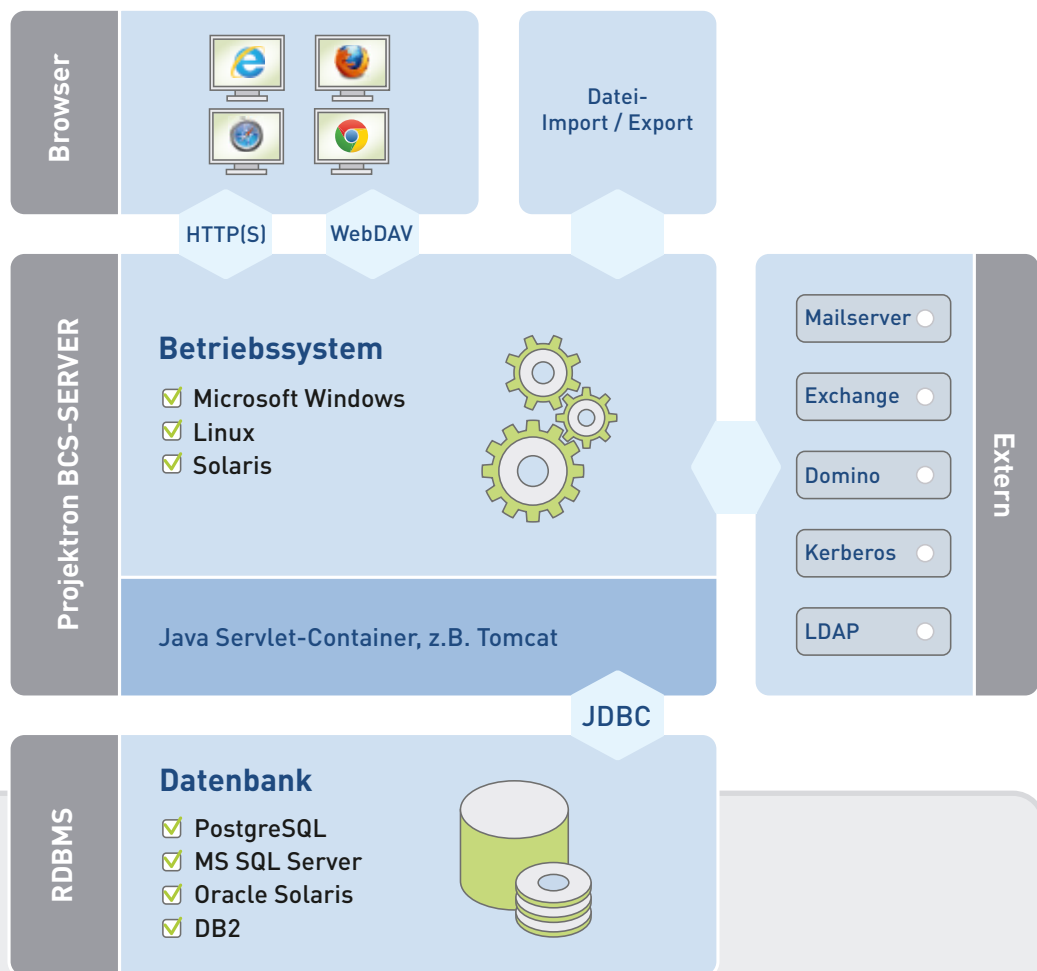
Browser

Datei-
Import / Export

HTTP(S)

WebDAV

Projektron BCS-SERVER

Betriebssystem

☑ Microsoft Windows
☑ Linux
☑ Solaris

Java Servlet-Container, z.B. Tomcat

Mailserver

Exchange

Domino

Kerberos

LDAP

Extern

JDBC

RDBMS

Datenbank

☑ PostgreSQL
☑ MS SQL Server
☑ Oracle Solaris
☑ DB2